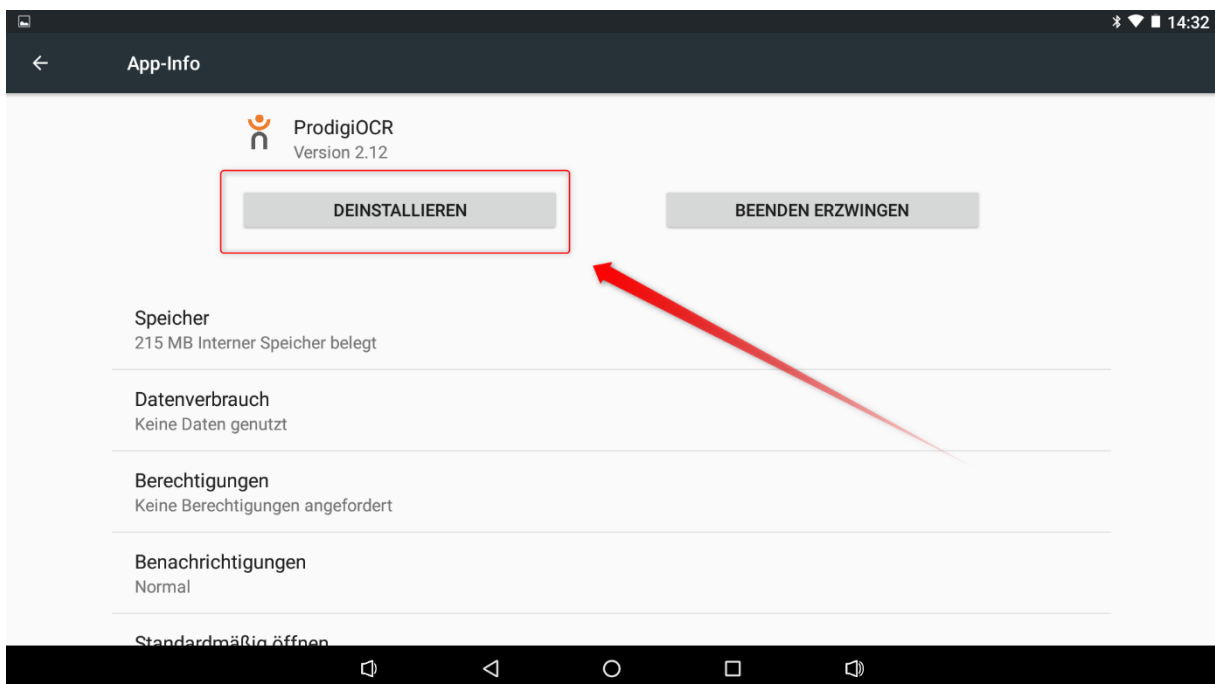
14:32

App-Info

ProdigiOCR
Version 2.12

DEINSTALLIEREN

BEENDEN ERZWINGEN

Speicher
215 MB Interner Speicher belegt

Datenverbrauch
Keine Daten genutzt

Berechtigungen
Keine Berechtigungen angefordert

Benachrichtigungen
Normal

Standardmäßig öffnen